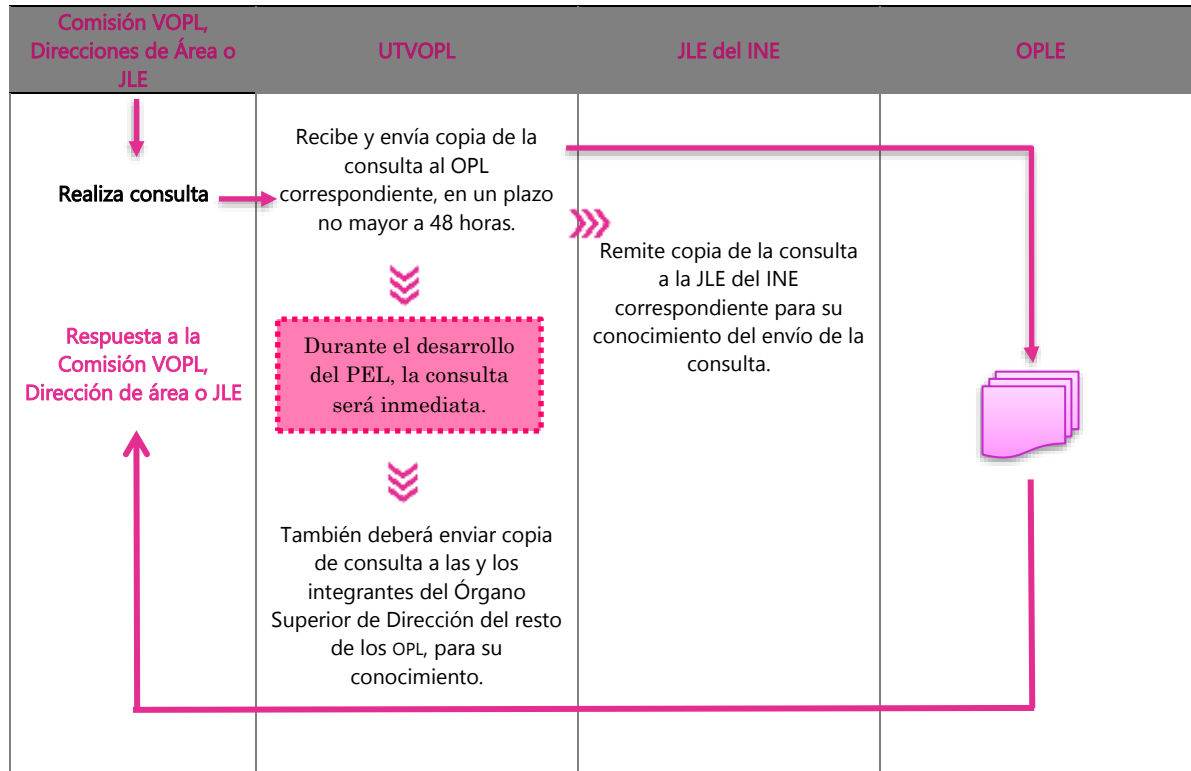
| Comisión VOPL, Direcciones de Área o JLE | UTVOPL | JLE del INE | OPLE |
|---|---|---|---|
| Realiza consulta | Recibe y envía copia de la consulta al OPL correspondiente, en un plazo no mayor a 48 horas. | Remite copia de la consulta a la JLE del INE correspondiente para su conocimiento del envío de la consulta. | |
| Respuesta a la Comisión VOPL, Dirección de área o JLE | Durante el desarrollo del PEL, la consulta será inmediata. | | |
| | También deberá enviar copia de consulta a las y los integrantes del Órgano Superior de Dirección del resto de los OPL, para su conocimiento. | | |